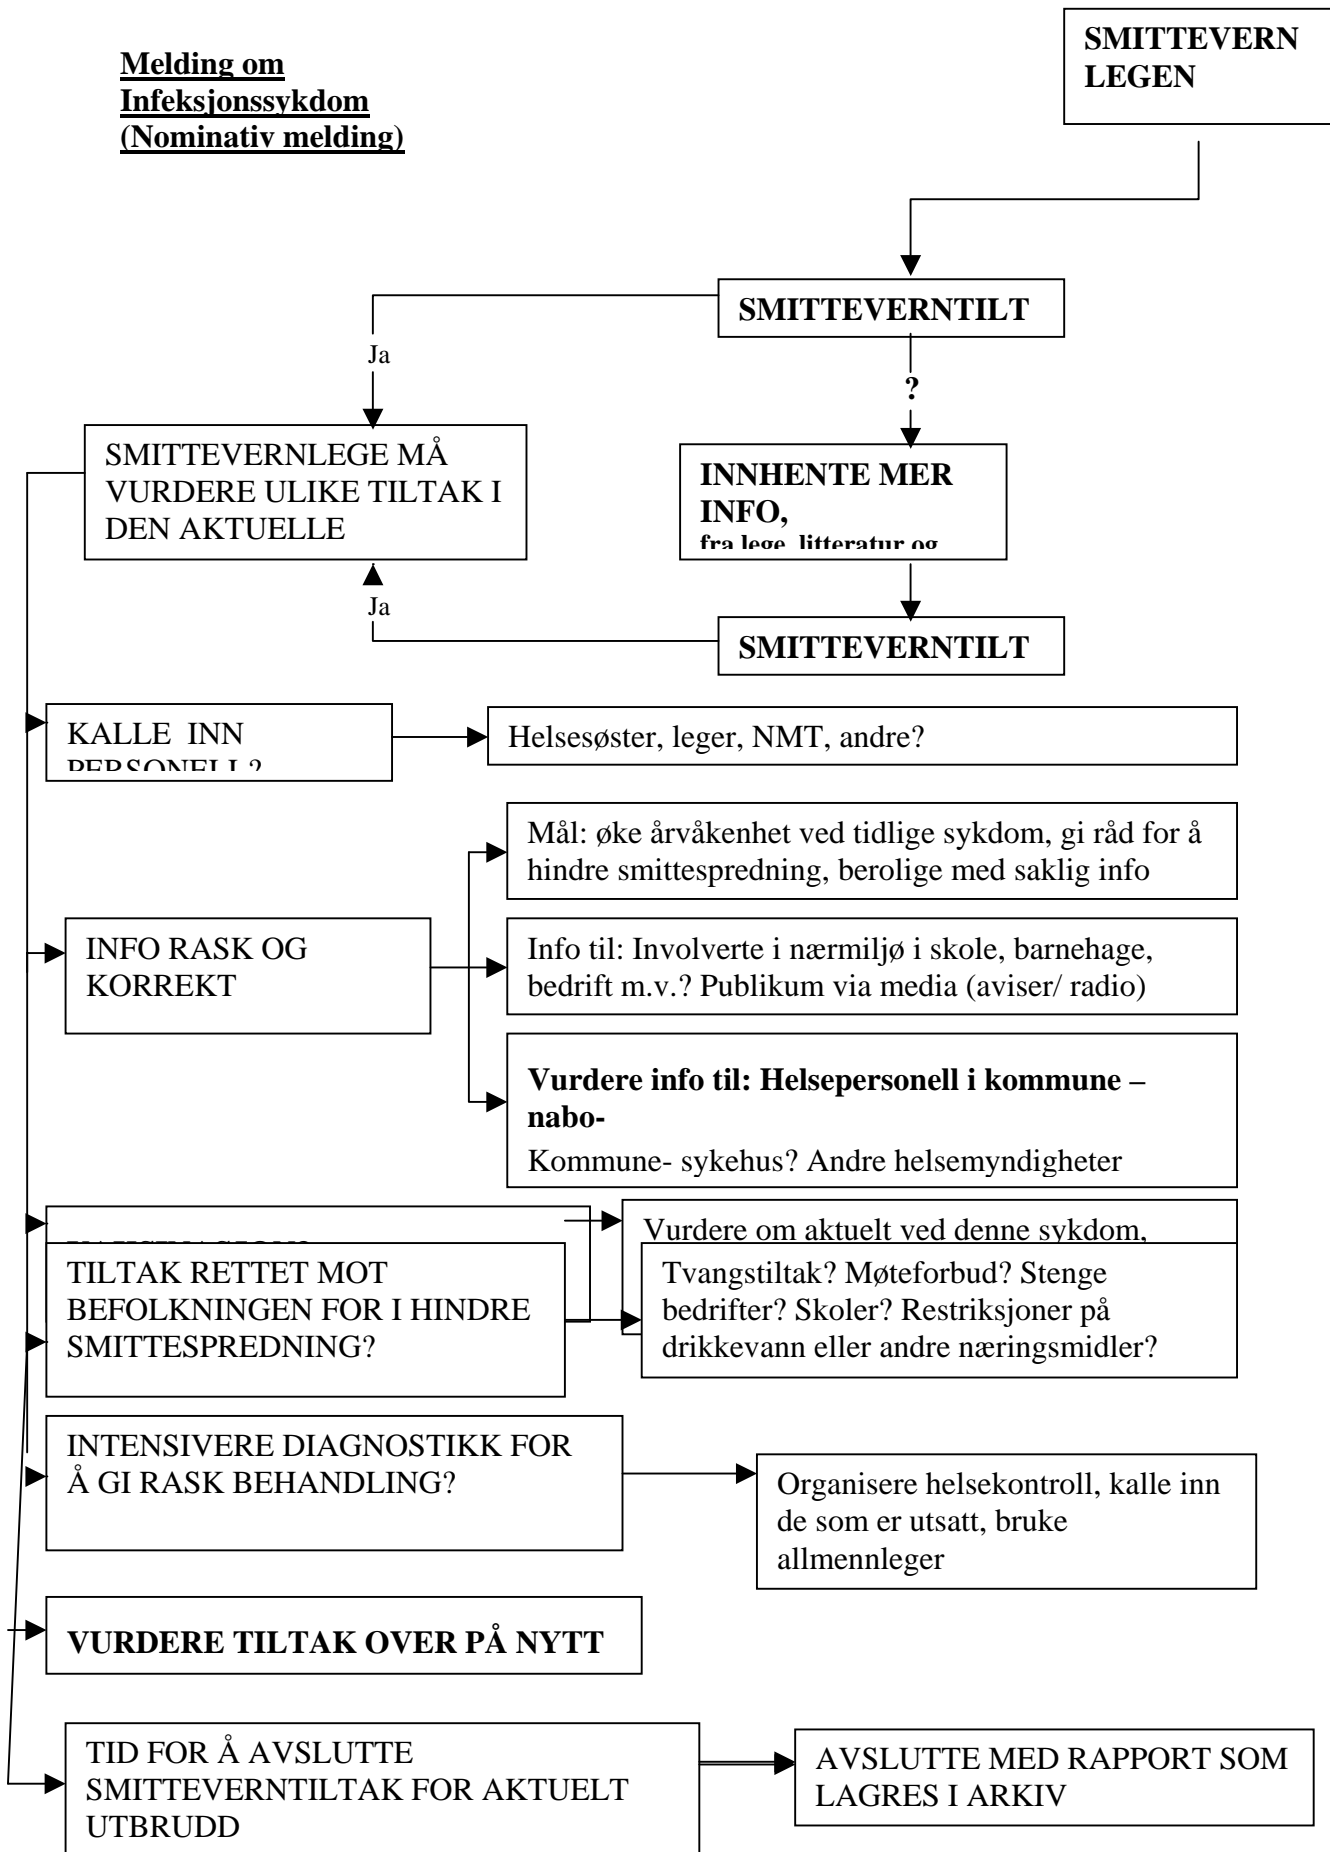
Melding om Infeksjonssykdom (Nominativ melding)

SMITTEVERN LEGEN

SMITTEVERNTILT

Ja

?

SMITTEVERNLEGE MÅ VURDERE ULIKE TILTAK I DEN AKTUELLE

INNHENTE MER INFO,
fra lege, litteratur og

Ja

SMITTEVERNTILT

KALLE INN PERSONELL?

Helsesøster, leger, NMT, andre?

Mål: øke årvåkenhet ved tidlige sykdom, gi råd for å hindre smittespredning, berolige med saklig info

INFO RASK OG KORREKT

Info til: Involverte i nærmiljø i skole, barnehage, bedrift m.v.? Publikum via media (aviser/ radio)

Vurdere info til: Helsepersonell i kommune – nabo-
Kommune- sykehus? Andre helsemyndigheter

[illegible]

Vurdere om aktuelt ved denne sykdom,

TILTAK RETTET MOT BEFOLKNINGEN FOR I HINDRE SMITTESPREDNING?

Tvangstiltak? Møteforbud? Stenge bedrifter? Skoler? Restriksjoner på drikkevann eller andre næringsmidler?

INTENSIVERE DIAGNOSTIKK FOR Å GI RASK BEHANDLING?

Organisere helsekontroll, kalle inn de som er utsatt, bruke allmennleger

VURDERE TILTAK OVER PÅ NYTT

TID FOR Å AVSLUTTE SMITTEVERNTILTAK FOR AKTUELT UTBRUDD

AVSLUTTE MED RAPPORT SOM LAGRES I ARKIV